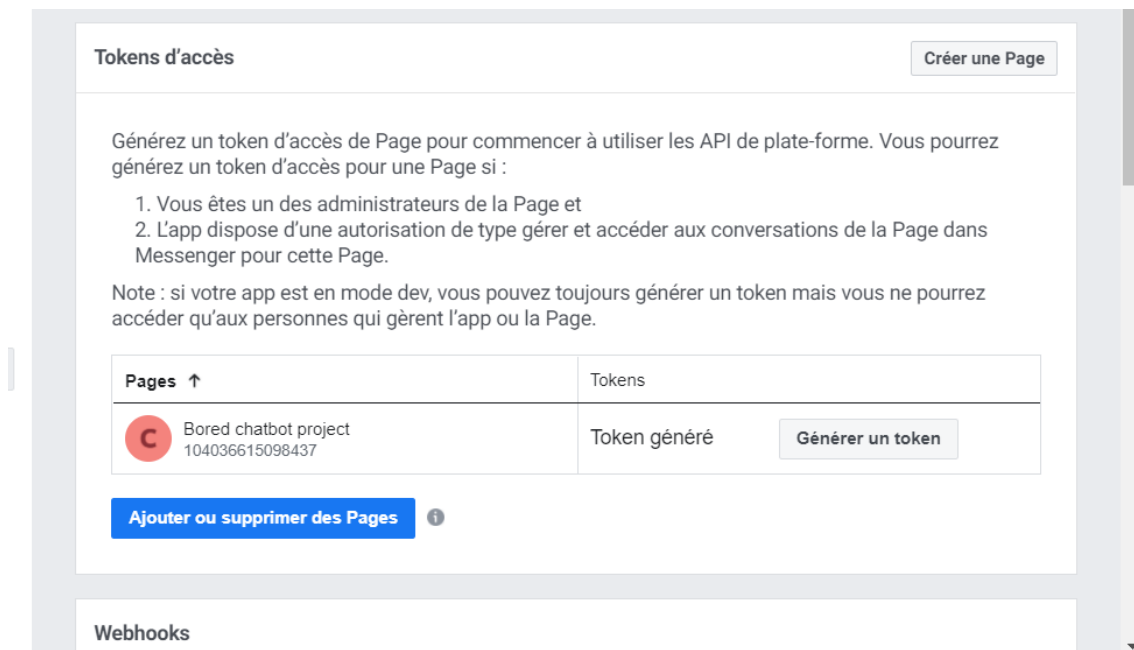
Tokens d’accès

Créer une Page

Générez un token d’accès de Page pour commencer à utiliser les API de plate-forme. Vous pourrez générez un token d’accès pour une Page si :

1. Vous êtes un des administrateurs de la Page et
2. L’app dispose d’une autorisation de type gérer et accéder aux conversations de la Page dans Messenger pour cette Page.

Note : si votre app est en mode dev, vous pouvez toujours générer un token mais vous ne pourrez accéder qu’aux personnes qui gèrent l’app ou la Page.

| Pages ↑ | Tokens |
|---|---|
| C Bored chatbot project 104036615098437 | Token généré Générer un token |

Ajouter ou supprimer des Pages

Webhooks